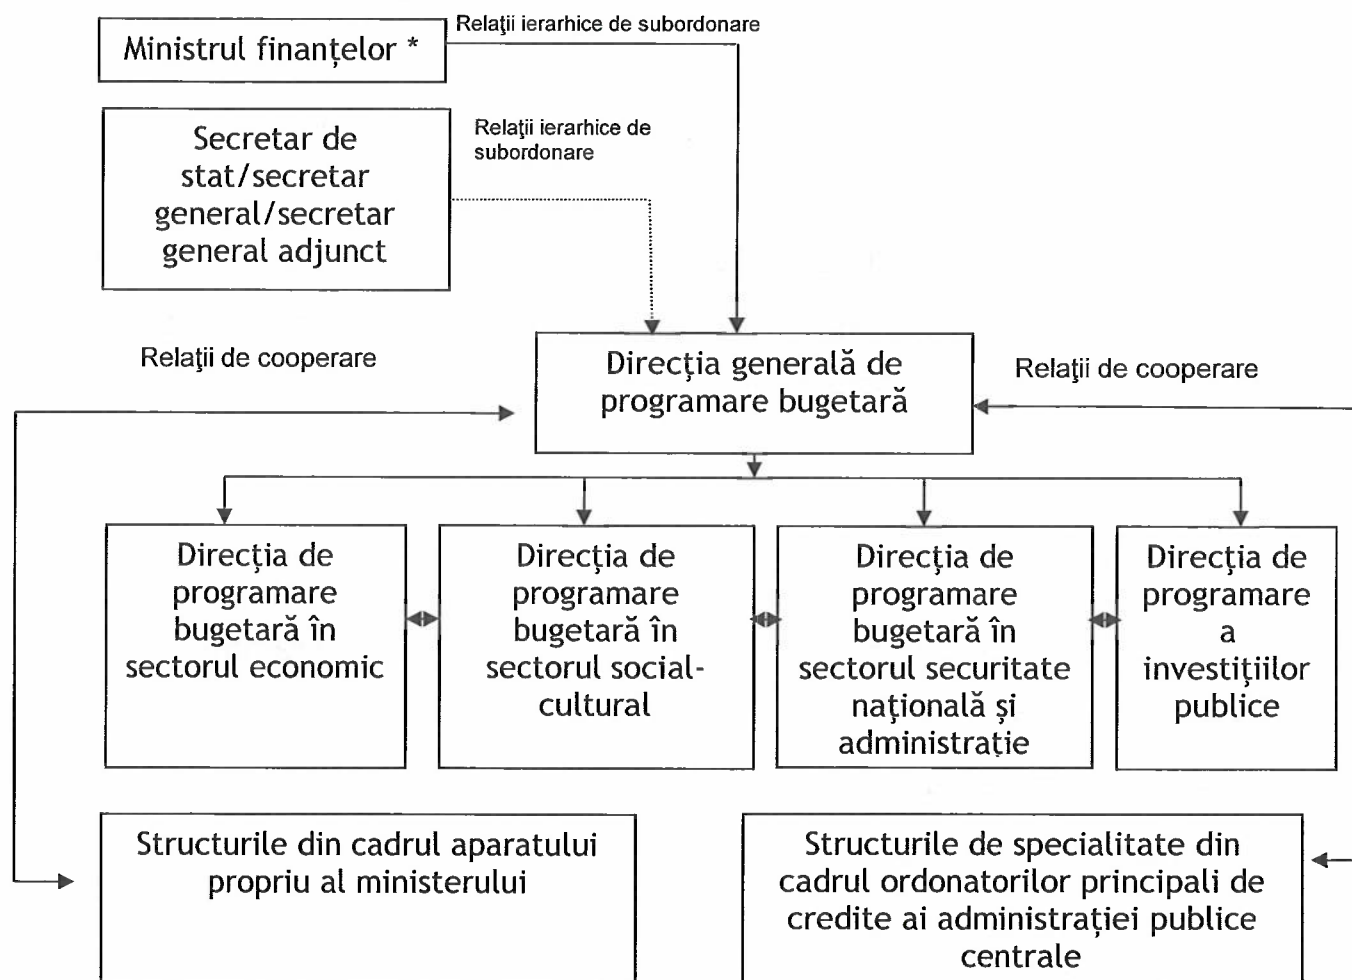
Ministrul finanțelor *

Relaţii ierarhice de subordonare

Secretar de stat/secretar general/secretar general adjunct

Relaţii ierarhice de subordonare

Relaţii de cooperare

Direcţia generală de programare bugetară

Relaţii de cooperare

Direcţia de programare bugetară în sectorul economic

Direcţia de programare bugetară în sectorul social-cultural

Direcţia de programare bugetară în sectorul securitate naţională şi administraţie

Direcţia de programare a investiţiilor publice

Structurile din cadrul aparatului propriu al ministerului

Structurile de specialitate din cadrul ordonatorilor principali de credite ai administrației publice centrale